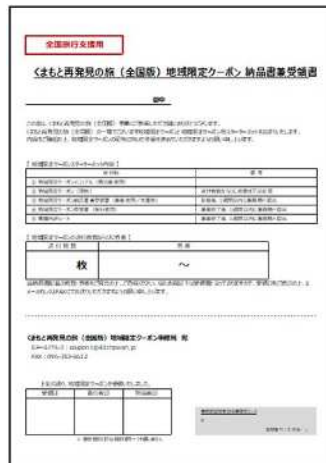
全国旅行支援用

くまもと再発見の旅（全国版）地域限定クーポン 納品書兼受領書

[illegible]

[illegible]

| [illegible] | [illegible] |
|---|---|
| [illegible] | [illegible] |
| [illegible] | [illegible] |
| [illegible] | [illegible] |
| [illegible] | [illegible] |

| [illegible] | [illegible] |
|---|---|
| 枚 | ～ |

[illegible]

くまもと再発見の旅（全国版）地域限定クーポン事務局 宛

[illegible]

FAX：096-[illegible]

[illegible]

| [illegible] | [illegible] | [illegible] |
|---|---|---|
| | | |

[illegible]